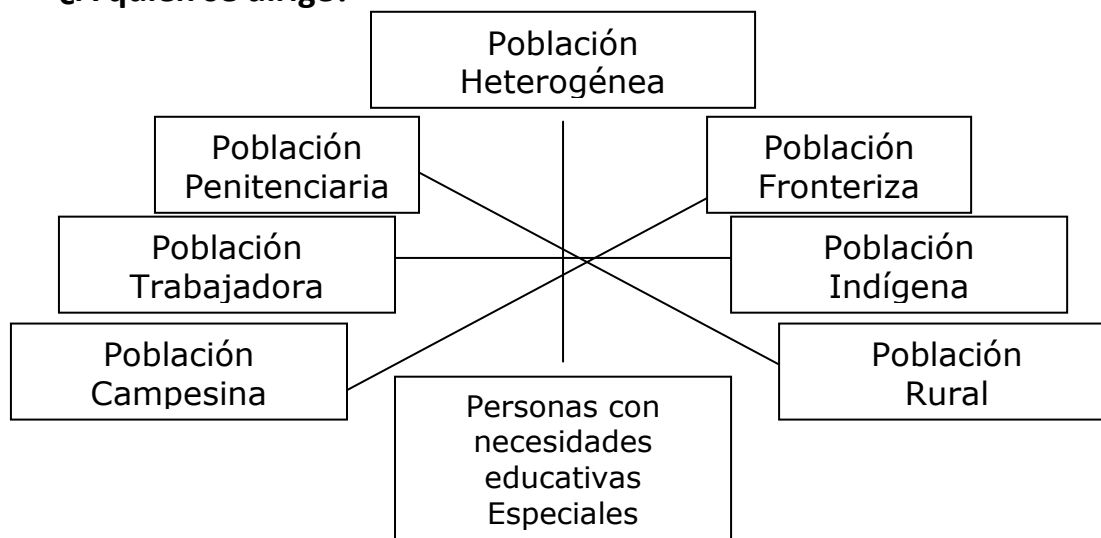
¿A quién se dirige?

Población Heterogénea

Población Penitenciaria

Población Fronteriza

Población Trabajadora

Población Indígena

Población Campesina

Población Rural

Personas con necesidades educativas Especiales